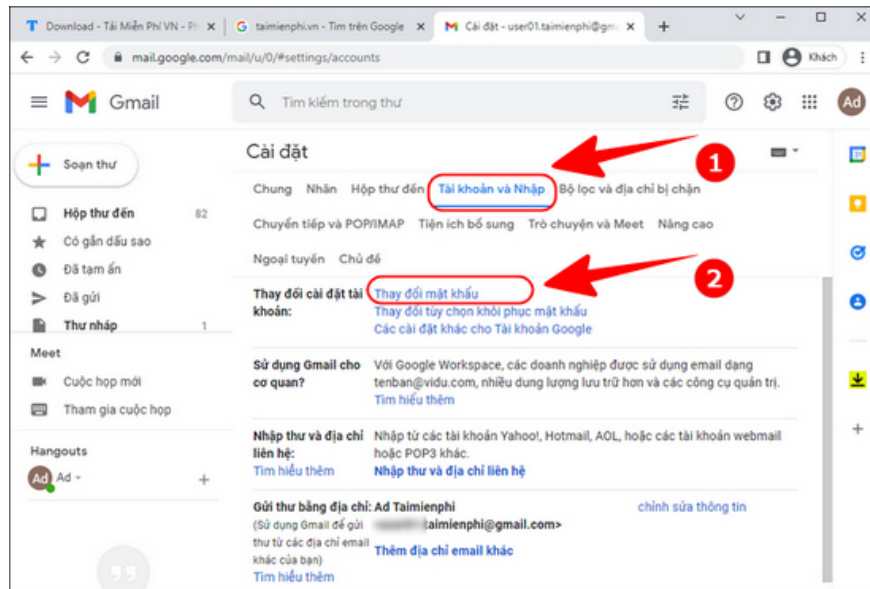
Download - Tải Miễn Phí VN - Ph ×
taimienphi.vn - Tìm trên Google ×
Cài đặt - user01.taimienphi@gm ×
+

mail.google.com/mail/u/0/#settings/accounts
Khách

Gmail
Tìm kiếm trong thư
Ad

Soạn thư
Hộp thư đến 82
Có gắn dấu sao
Đã tạm ẩn
Đã gửi
Thư nháp 1
Meet
Cuộc họp mới
Tham gia cuộc họp
Hangouts
Ad Ad
+

Cài đặt
1
Chung Nhãn Hộp thư đến Tài khoản và Nhập Bộ lọc và địa chỉ bị chặn
Chuyển tiếp và POP/IMAP Tiện ích bổ sung Trò chuyện và Meet Nâng cao
Ngoại tuyến Chủ đề
2

Thay đổi cài đặt tài khoản:
Thay đổi mật khẩu
Thay đổi tùy chọn khôi phục mật khẩu
Các cài đặt khác cho Tài khoản Google

Sử dụng Gmail cho cơ quan?
Với Google Workspace, các doanh nghiệp được sử dụng email dạng tenban@vidu.com, nhiều dung lượng lưu trữ hơn và các công cụ quản trị.
Tìm hiểu thêm

Nhập thư và địa chỉ liên hệ:
Tìm hiểu thêm
Nhập từ các tài khoản Yahoo!, Hotmail, AOL, hoặc các tài khoản webmail hoặc POP3 khác.
Nhập thư và địa chỉ liên hệ

Gửi thư bằng địa chỉ:
(Sử dụng Gmail để gửi thư từ các địa chỉ email khác của bạn)
Tìm hiểu thêm
Ad Taimienphi
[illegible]taimienphi@gmail.com>
Thêm địa chỉ email khác
chỉnh sửa thông tin